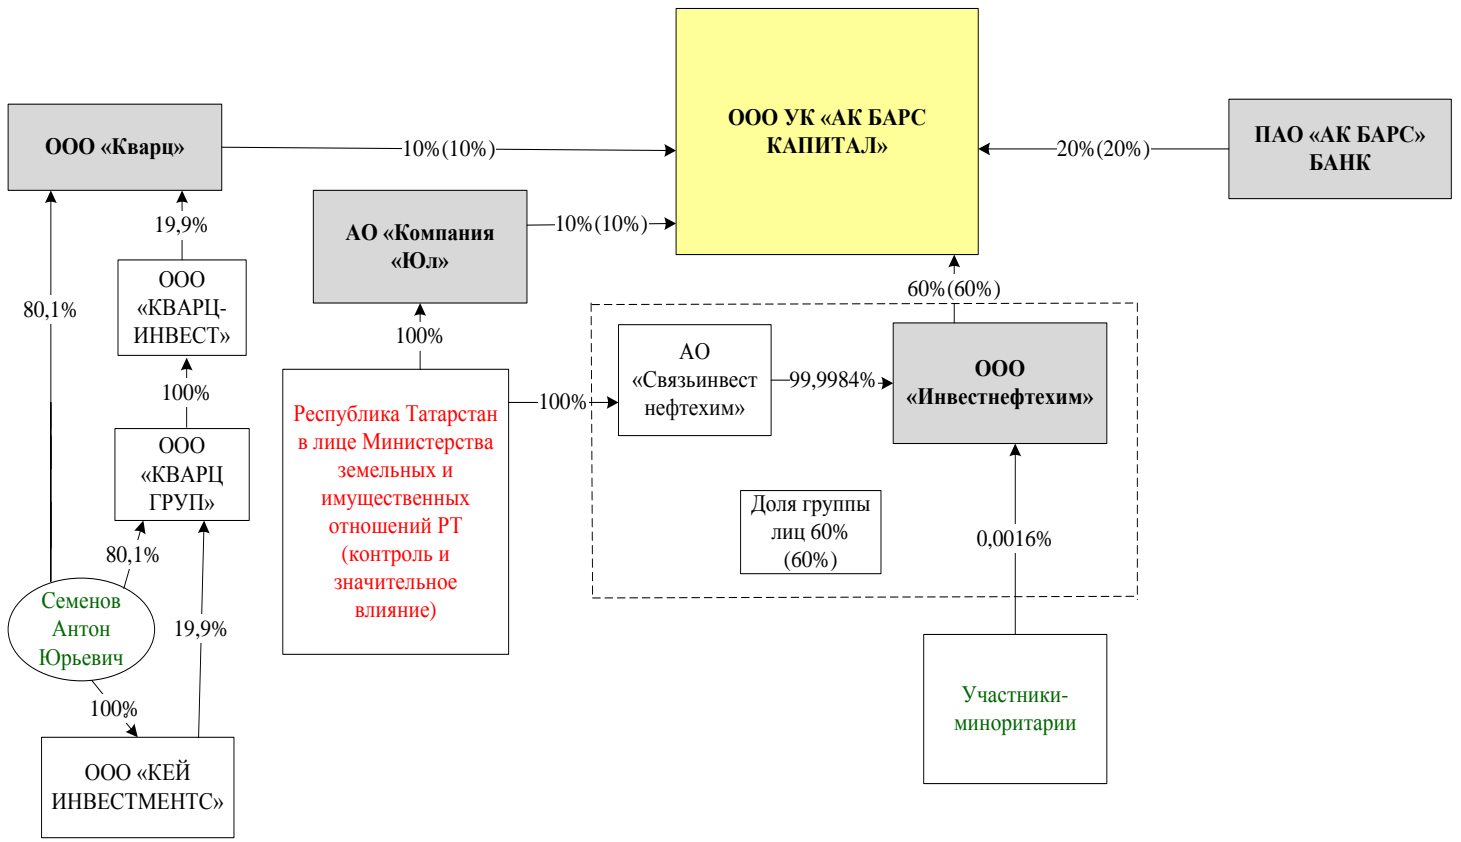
ООО УК «АК БАРС КАПИТАЛ»

ООО «Кварц»

10% (10%)

20% (20%)

ПАО «АК БАРС» БАНК

АО «Компания «Юл»

10% (10%)

19,9%

ООО «КВАРЦ-ИНВЕСТ»

80,1%

100%

60% (60%)

100%

ООО «КВАРЦ ГРУП»

Республика Татарстан в лице Министерства земельных и имущественных отношений РТ (контроль и значительное влияние)

100%

АО «Связьинвест нефтехим»

99,9984%

ООО «Инвестнефтехим»

Доля группы лиц 60% (60%)

0,0016%

80,1%

Семенов Антон Юрьевич

19,9%

100%

ООО «КЕЙ ИНВЕСТМЕНТС»

Участники-миноритарии